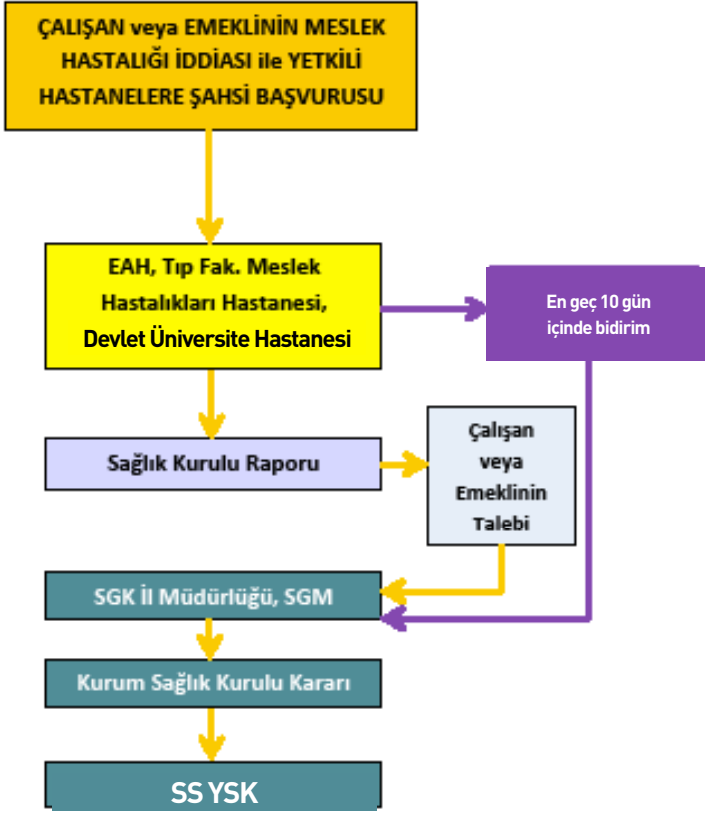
ÇALIŞAN veya EMEKLİNİN MESLEK HASTALIĞI İDDİASI ile YETKİLİ HASTANELERE ŞAHSİ BAŞVURUSU

EAH, Tıp Fak. Meslek Hastalıkları Hastanesi, Devlet Üniversite Hastanesi

En geç 10 gün içinde bidirim

Sağlık Kurulu Raporu

Çalışan veya Emeklinin Talebi

SGK İl Müdürlüğü, SGM

Kurum Sağlık Kurulu Kararı

SS YSK